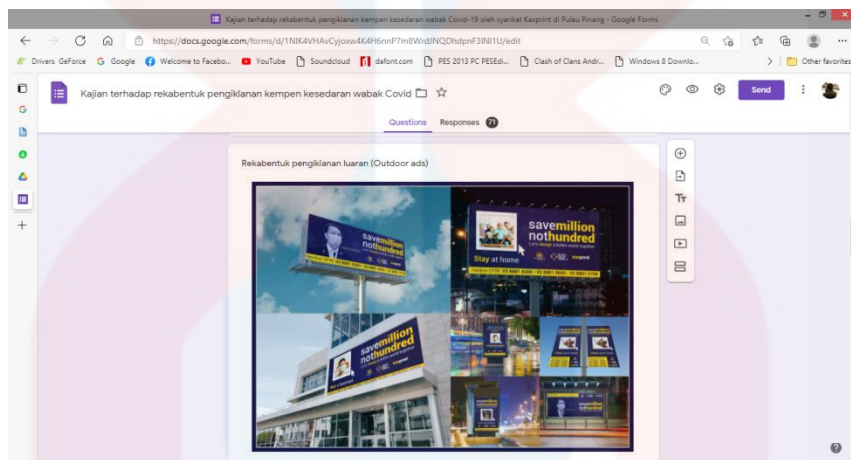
Kajian terhadap rekabentuk pengiklanan kempen kesedaran wabak Covid-19 oleh syarikat Kaxprint di Pulau Pinang - Google Forms

https://docs.google.com/forms/d/1NIK4VHAvCyjoxw4K4H6nnP7m8WrdINQDhdpnF3INI1U/edit

Drivers GeForce Google Welcome to Facebo... YouTube Soundcloud dafont.com PES 2013 PC PESEdi... Clash of Clans Andr... Windows 8 Downlo... Other favorites

Kajian terhadap rekabentuk pengiklanan kempen kesedaran wabak Covid

Send

Questions Responses 71

Rekabentuk pengiklanan luaran (Outdoor ads)

savemillion nothundred

savemillion nothundred

Stay at home

savemillion nothundred